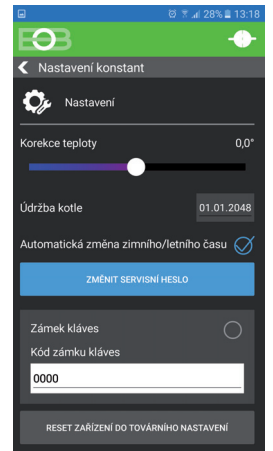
28% 13:18

EOB

Nastavení konstant

Nastavení

Korekce teploty 0,0°

Údržba kotle 01.01.2048

Automatická změna zimního/letního času

ZMĚNIT SERVISNÍ HESLO

Zámek kláves

Kód zámku kláves

0000

RESET ZAŘÍZENÍ DO TOVÁRNÍHO NASTAVENÍ